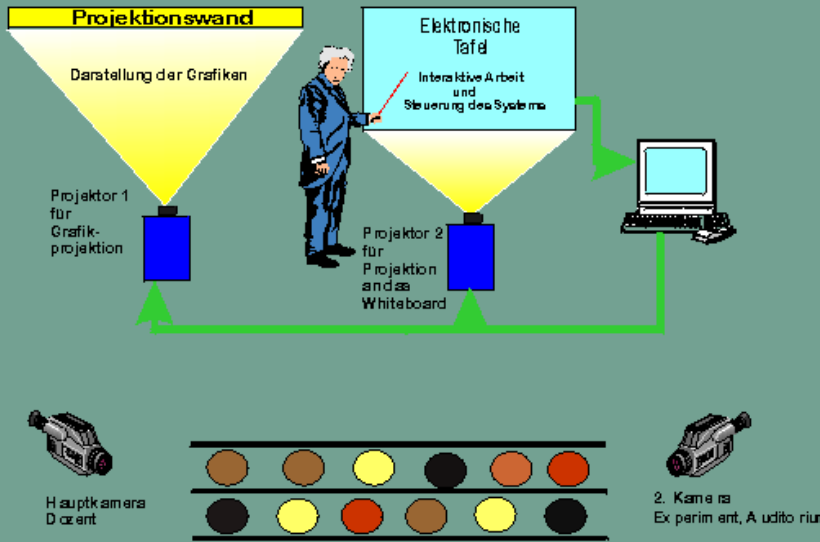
Projektionswand

Darstellung der Grafiken

Elektronische Tafel

Interaktive Arbeit und Steuerung des Systems

Projektor 1 für Grafikprojektion

Projektor 2 für Projektion an das Whiteboard

Hauptkamera Dozent

2. Kamera Experiment, Auditorium